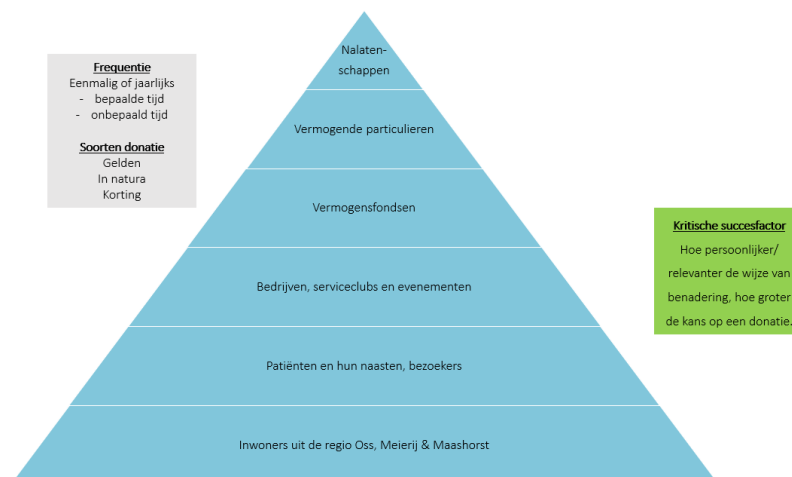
Frequentie
Eenmalig of jaarlijks
- bepaalde tijd
- onbepaald tijd

Soorten donatie
Gelden
In natura
Korting

Nalatenschappen

Vermogende particulieren

Vermogensfondsen

Bedrijven, serviceclubs en evenementen

Patiënten en hun naasten, bezoekers

Inwoners uit de regio Oss, Meierij & Maashorst

Kritische succesfactor
Hoe persoonlijker/ relevanter de wijze van benadering, hoe groter de kans op een donatie.